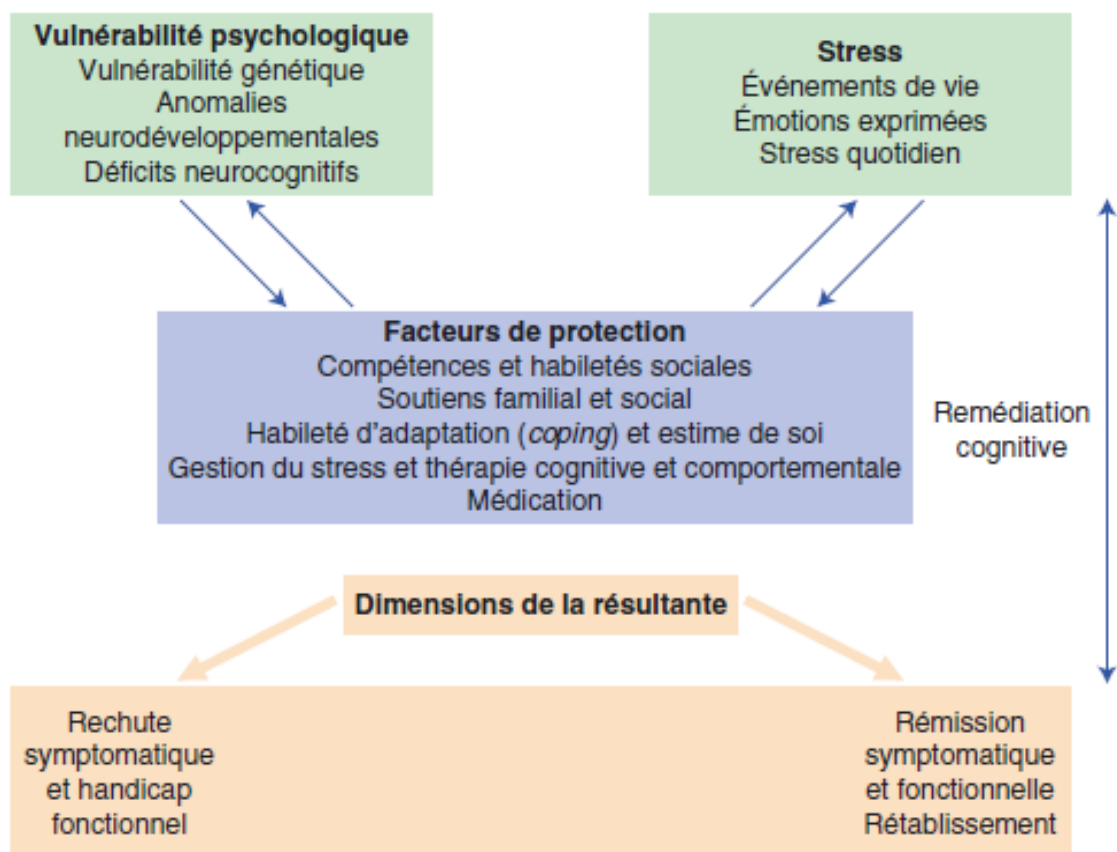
**Vulnérabilité psychologique**
Vulnérabilité génétique
Anomalies neurodéveloppementales
Déficits neurocognitifs

**Stress**
Événements de vie
Émotions exprimées
Stress quotidien

**Facteurs de protection**
Compétences et habiletés sociales
Soutiens familial et social
Habileté d'adaptation (*coping*) et estime de soi
Gestion du stress et thérapie cognitive et comportementale
Médication

Remédiation cognitive

**Dimensions de la résultante**

Rechute symptomatique et handicap fonctionnel

Rémission symptomatique et fonctionnelle
Rétablissement